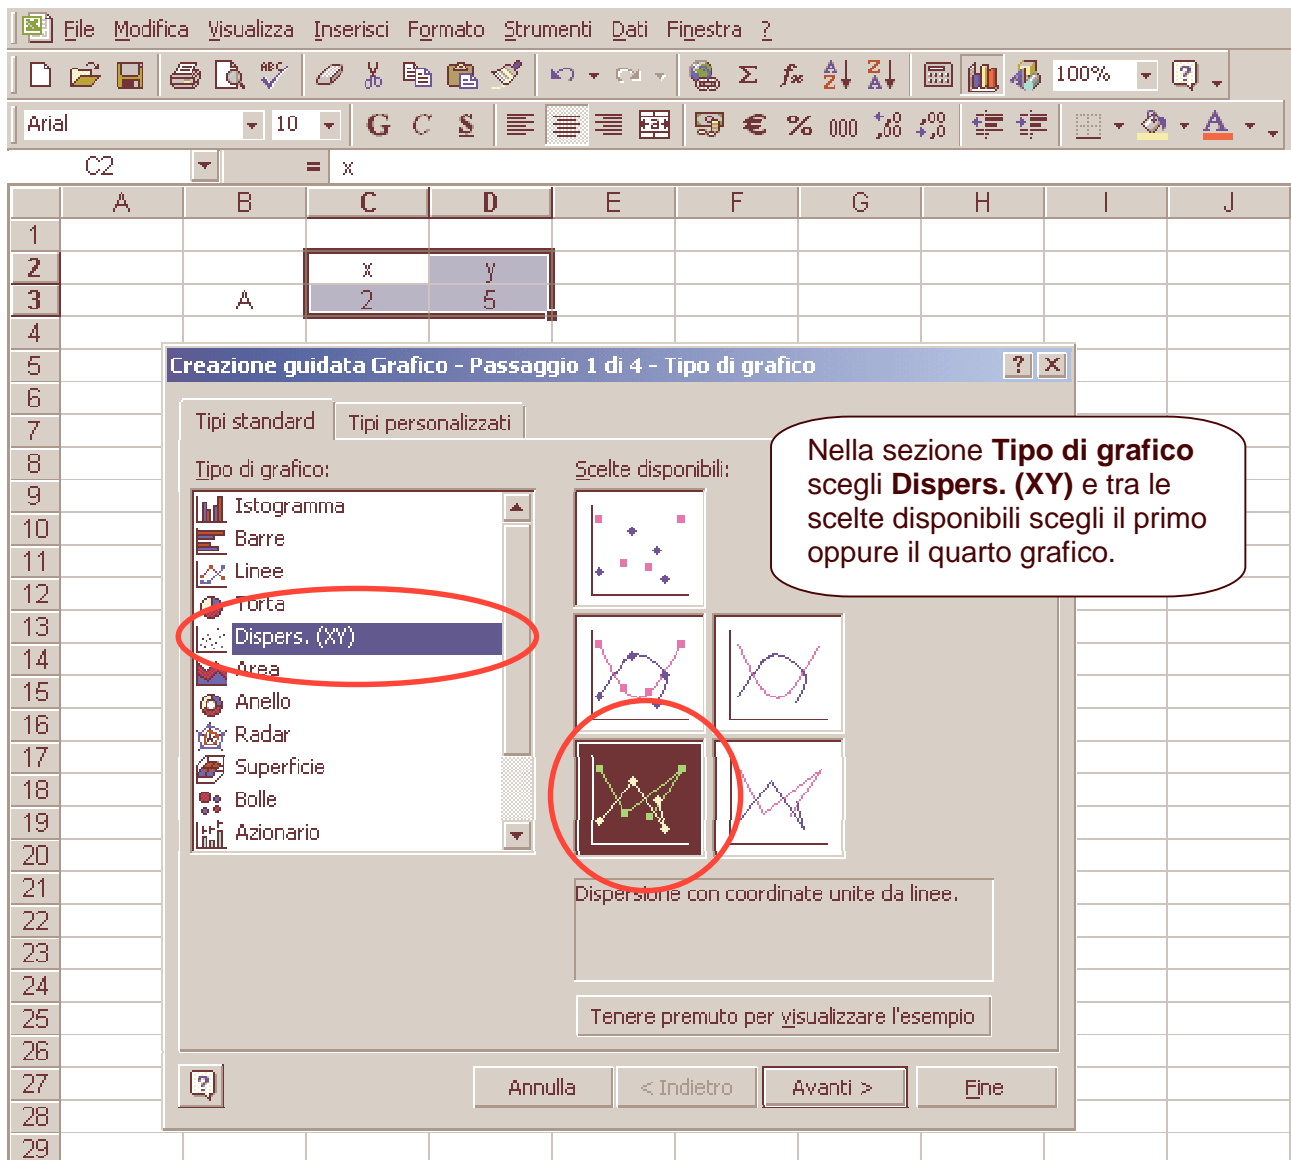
File Modifica Visualizza Inserisci Formato Strumenti Dati Finestra ?

100%

Arial 10 G C S € % 000

C2 = x

| | A | B | C | D | E | F | G | H | I | J |
|---|---|---|---|---|---|---|---|---|---|---|
| 1 | | | | | | | | | | |
| 2 | | | x | y | | | | | | |
| 3 | | A | 2 | 5 | | | | | | |

4 5 6 7 8 9 10 11 12 13 14 15 16 17 18 19 20 21 22 23 24 25 26 27 28 29

Creazione guidata Grafico - Passaggio 1 di 4 - Tipo di grafico

Tipi standard Tipi personalizzati

Tipo di grafico:

Istogramma
Barre
Linee
Torta
Dispers. (XY)
Area
Anello
Radar
Superficie
Bolle
Azionario

Scelte disponibili:

Nella sezione **Tipo di grafico** scegli **Dispers. (XY)** e tra le scelte disponibili scegli il primo oppure il quarto grafico.

Dispersione con coordinate unite da linee.

Tenere premuto per visualizzare l'esempio

Annulla < Indietro Avanti > Fine